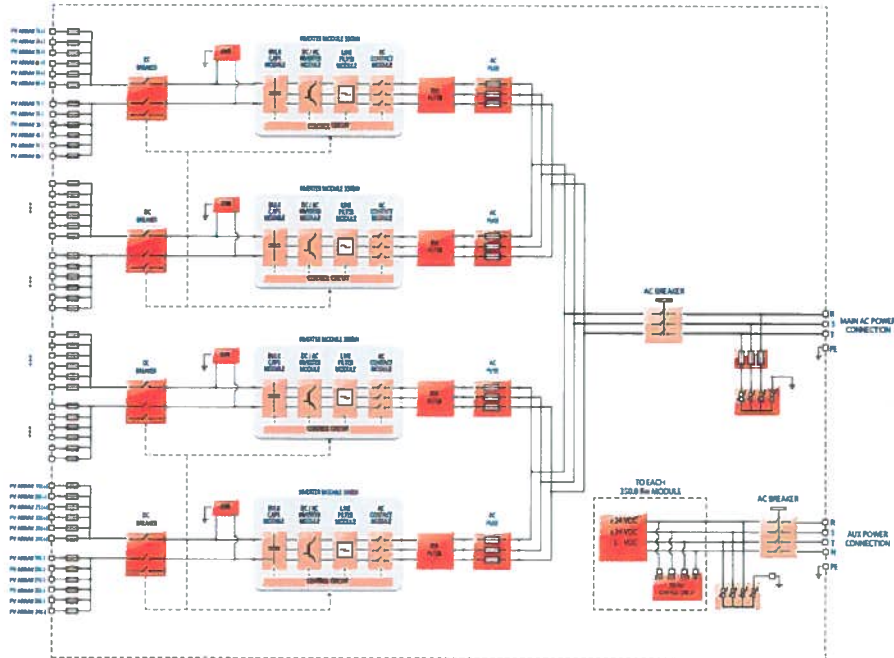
PV ARRAY 1(+)
PV ARRAY 2(+)
PV ARRAY 3(+)
PV ARRAY 4(+)
PV ARRAY 5(+)
PV ARRAY 6(+)
PV ARRAY 1(-)
PV ARRAY 2(-)
PV ARRAY 3(-)
PV ARRAY 4(-)
PV ARRAY 5(-)
PV ARRAY 6(-)

DC BREAKER

INVERTER MODULE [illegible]
BULK CAPS MODULE
DC / AC INVERTER MODULE
LINE FILTER MODULE
AC CONTACT MODULE
CONTROL CIRCUIT
EMI FILTER
AC FUSE

DC BREAKER
INVERTER MODULE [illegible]
BULK CAPS MODULE
DC / AC INVERTER MODULE
LINE FILTER MODULE
AC CONTACT MODULE
CONTROL CIRCUIT
EMI FILTER
AC FUSE

DC BREAKER
INVERTER MODULE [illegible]
BULK CAPS MODULE
DC / AC INVERTER MODULE
LINE FILTER MODULE
AC CONTACT MODULE
CONTROL CIRCUIT
EMI FILTER
AC FUSE

PV ARRAY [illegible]
DC BREAKER
INVERTER MODULE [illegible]
BULK CAPS MODULE
DC / AC INVERTER MODULE
LINE FILTER MODULE
AC CONTACT MODULE
CONTROL CIRCUIT
EMI FILTER
AC FUSE

AC BREAKER
R
S
T
PE
MAIN AC POWER CONNECTION

TO EACH 250.0 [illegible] MODULE
±24 VDC
±24 VDC
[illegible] VDC
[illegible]

AC BREAKER
R
S
T
N
PE
AUX POWER CONNECTION